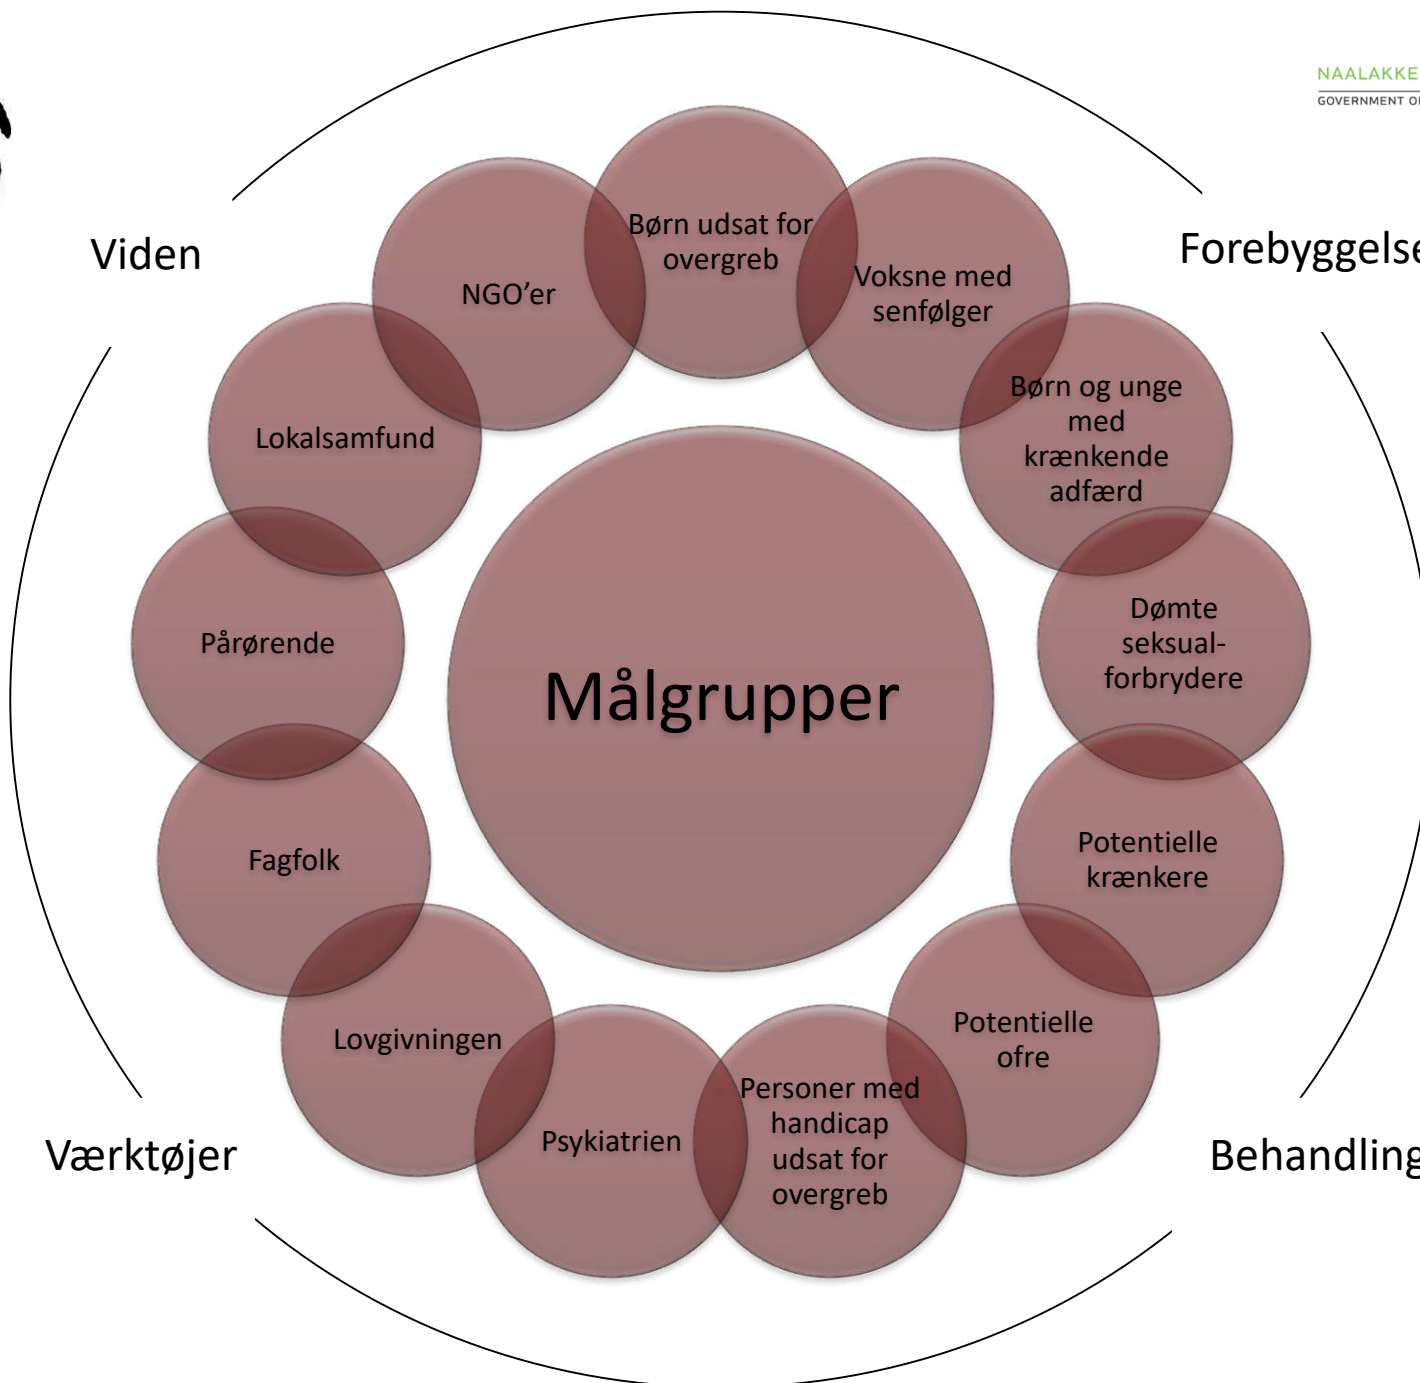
NAALAKKE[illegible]
GOVERNMENT O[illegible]

Viden

Forebyggelse

Værktøjer

Behandling

Målgrupper

Børn udsat for overgreb

Voksne med senfølger

Børn og unge med krænkende adfærd

Dømte seksual-forbrydere

Potentielle krænkere

Potentielle ofre

Personer med handicap udsat for overgreb

Psykiatrien

Lovgivningen

Fagfolk

Pårørende

Lokalsamfund

NGO'er